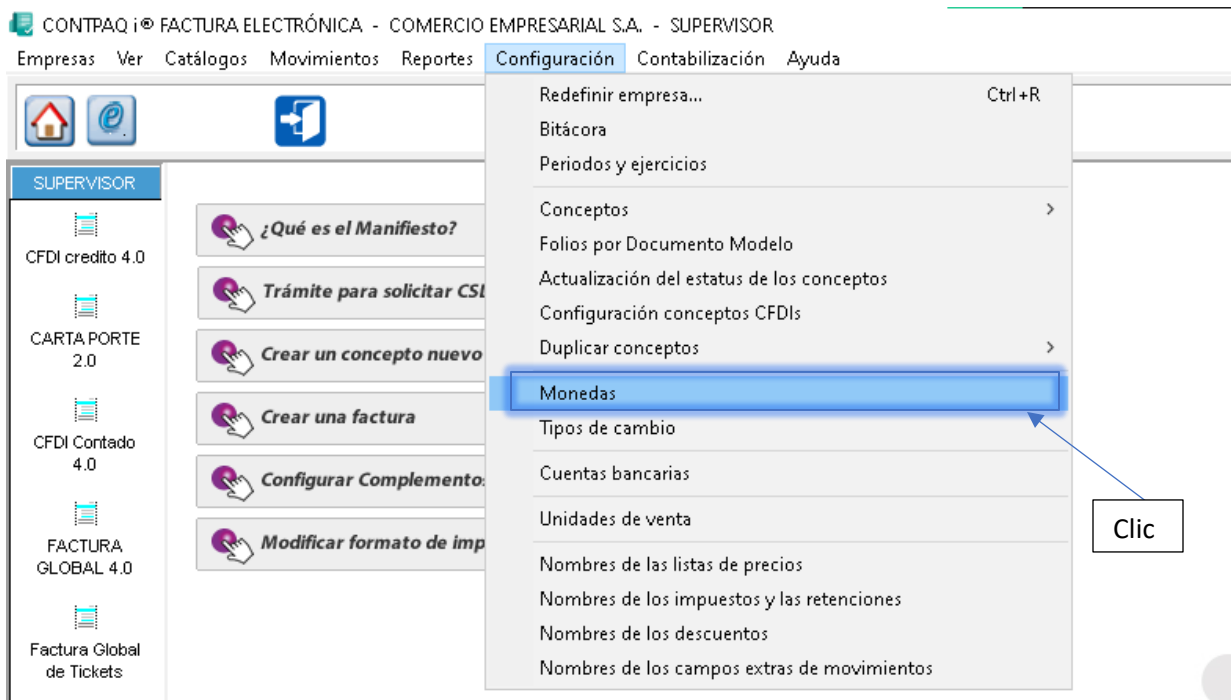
CONTPAQ i® FACTURA ELECTRÓNICA - COMERCIO EMPRESARIAL S.A. - SUPERVISOR

Empresas Ver Catálogos Movimientos Reportes Configuración Contabilización Ayuda

SUPERVISOR

CFDI credito 4.0

CARTA PORTE 2.0

CFDI Contado 4.0

FACTURA GLOBAL 4.0

Factura Global de Tickets

¿Qué es el Manifiesto?

Trámite para solicitar CSL

Crear un concepto nuevo

Crear una factura

Configurar Complementos

Modificar formato de imp

Redefinir empresa... Ctrl+R
Bitácora
Periodos y ejercicios
Conceptos
Folios por Documento Modelo
Actualización del estatus de los conceptos
Configuración conceptos CFDIs
Duplicar conceptos
Monedas
Tipos de cambio
Cuentas bancarias
Unidades de venta
Nombres de las listas de precios
Nombres de los impuestos y las retenciones
Nombres de los descuentos
Nombres de los campos extras de movimientos

Clic